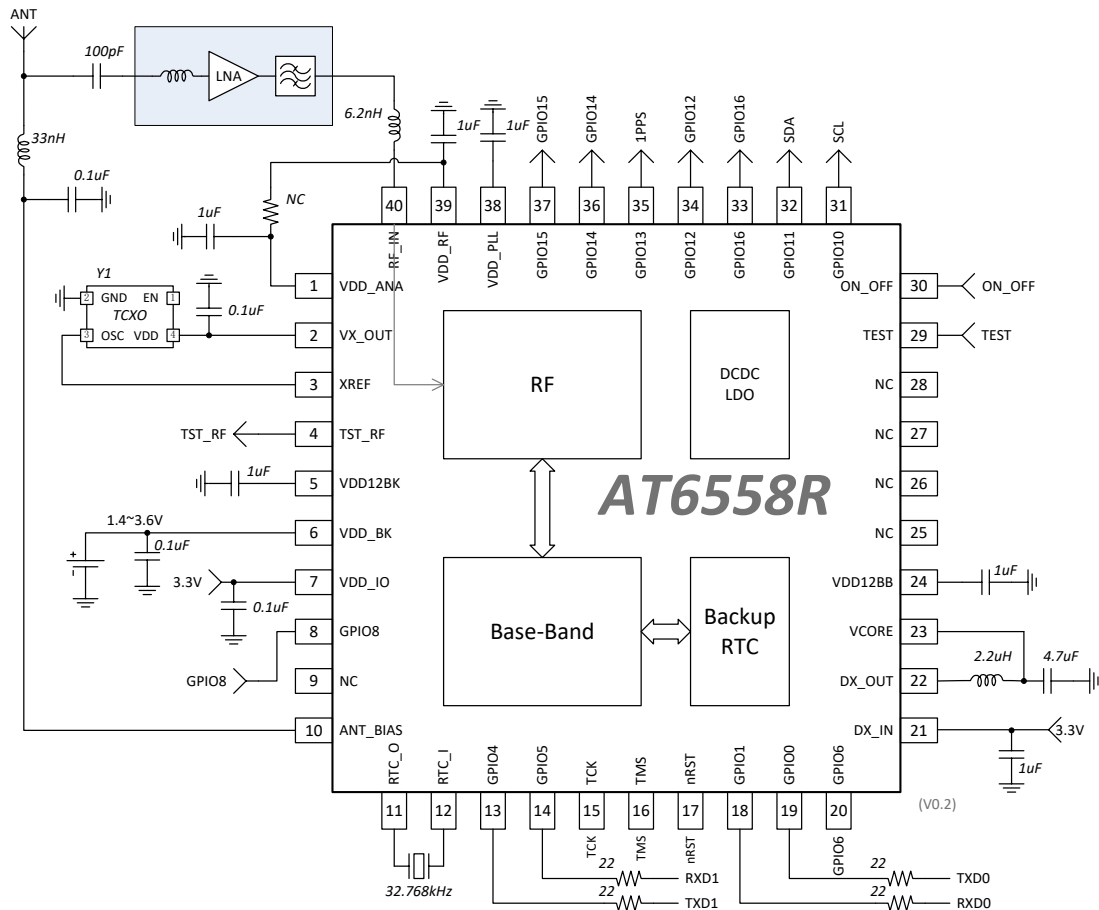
ANT
100pF
LNA
6.2nH
33nH
0.1uF
1uF
1uF
GPIO15
GPIO14
1PPS
GPIO12
GPIO16
SDA
SCL
NC
1uF
40
39
38
37
36
35
34
33
32
31
RF_IN
VDD_RF
VDD_PLL
GPIO15
GPIO14
GPIO13
GPIO12
GPIO16
GPIO11
GPIO10
Y1
2 GND
EN 1
TCXO
3 OSC
VDD 4
0.1uF
1 VDD_ANA
2 VX_OUT
3 XREF
TST_RF
4 TST_RF
1uF
5 VDD12BK
1.4~3.6V
6 VDD_BK
0.1uF
3.3V
7 VDD_IO
0.1uF
8 GPIO8
GPIO8
9 NC
10 ANT_BIAS
RF
DCDC
LDO
AT6558R
Base-Band
Backup
RTC
ON_OFF 30
ON_OFF
TEST 29
TEST
NC 28
NC 27
NC 26
NC 25
VDD12BB 24
1uF
VCORE 23
2.2uH
4.7uF
DX_OUT 22
DX_IN 21
3.3V
1uF
(V0.2)
RTC_O
RTC_I
GPIO4
GPIO5
TCK
TMS
nRST
GPIO1
GPIO0
GPIO6
11
12
13
14
15
16
17
18
19
20
TCK
TMS
nRST
GPIO6
32.768kHz
22
RXD1
22
TXD1
22
TXD0
22
RXD0